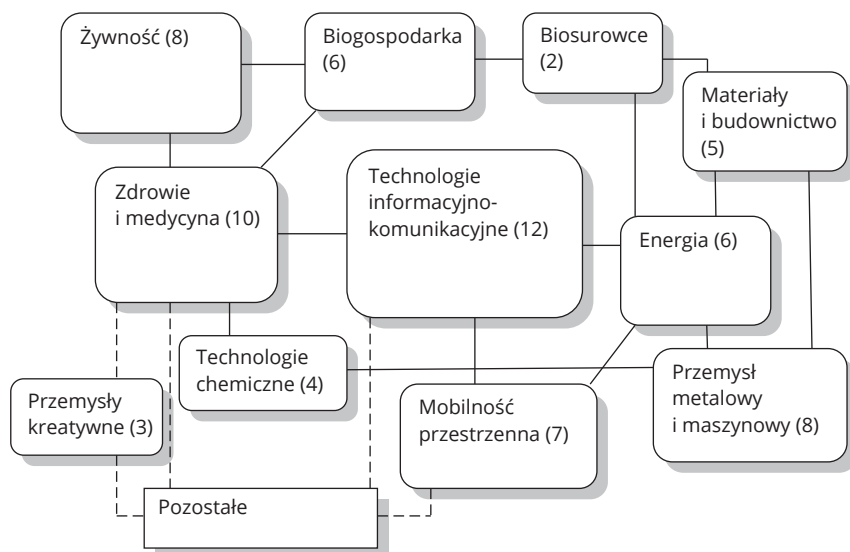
Żywność (8)

Biogospodarka (6)

Biosurowce (2)

Materiały i budownictwo (5)

Zdrowie i medycyna (10)

Technologie informacyjno-komunikacyjne (12)

Energia (6)

Technologie chemiczne (4)

Przemysł metalowy i maszynowy (8)

Przemysły kreatywne (3)

Mobilność przestrzenna (7)

Pozostałe